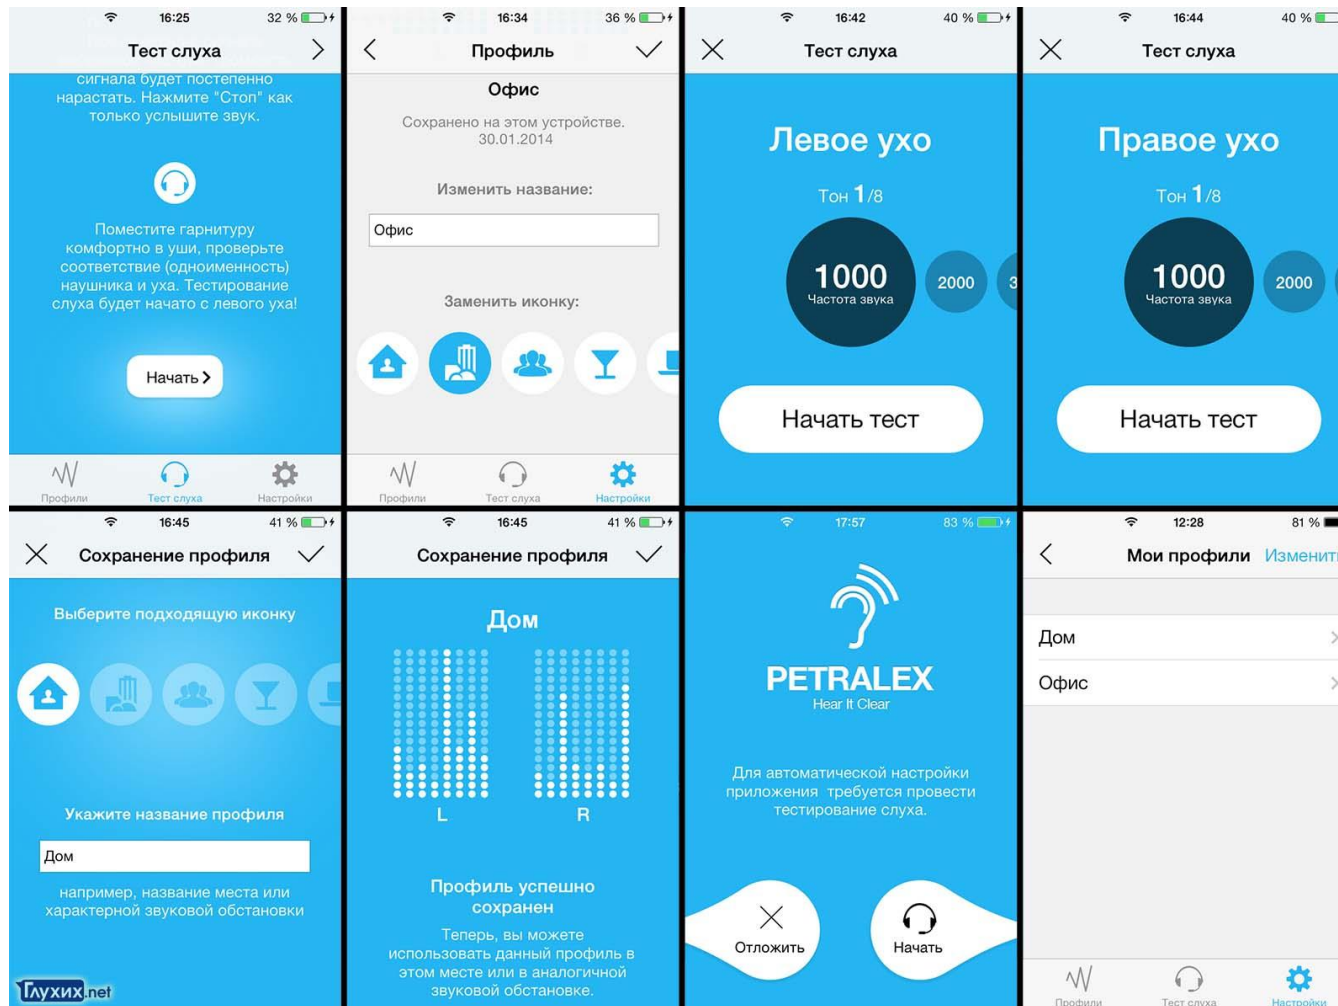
16:25 32 %
Тест слуха
сигнала будет постепенно нарастать. Нажмите "Стоп" как только услышите звук.
Поместите гарнитуру комфортно в уши, проверьте соответствие (одноименность) наушника и уха. Тестирование слуха будет начато с левого уха!
Начать
Профили Тест слуха Настройки

16:34 36 %
Профиль
Офис
Сохранено на этом устройстве. 30.01.2014
Изменить название:
Офис
Заменить иконку:
Профили Тест слуха Настройки

16:42 40 %
Тест слуха
Левое ухо
Тон 1/8
1000
Частота звука
2000
Начать тест

16:44 40 %
Тест слуха
Правое ухо
Тон 1/8
1000
Частота звука
2000
Начать тест

16:45 41 %
Сохранение профиля
Выберите подходящую иконку
Укажите название профиля
Дом
например, название места или характерной звуковой обстановки
Глухих.net

16:45 41 %
Сохранение профиля
Дом
L R
Профиль успешно сохранен
Теперь, вы можете использовать данный профиль в этом месте или в аналогичной звуковой обстановке.

17:57 83 %
PETRALEX
Hear It Clear
Для автоматической настройки приложения требуется провести тестирование слуха.
Отложить
Начать

12:28 81 %
Мои профили Изменит
Дом
Офис
Профили Тест слуха Настройки